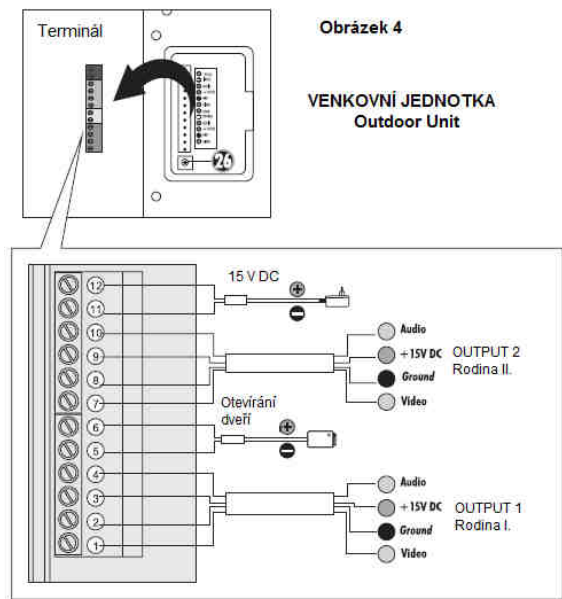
Terminál

Obrázek 4

VENKOVNÍ JEDNOTKA
Outdoor Unit

26

12
11
10
9
8
7
6
5
4
3
2
1

15 V DC
⊕
⊖

Audio
+15V DC
Ground
Video

OUTPUT 2
Rodina II.

Otevírání dveří
⊕
⊖

Audio
+15V DC
Ground
Video

OUTPUT 1
Rodina I.